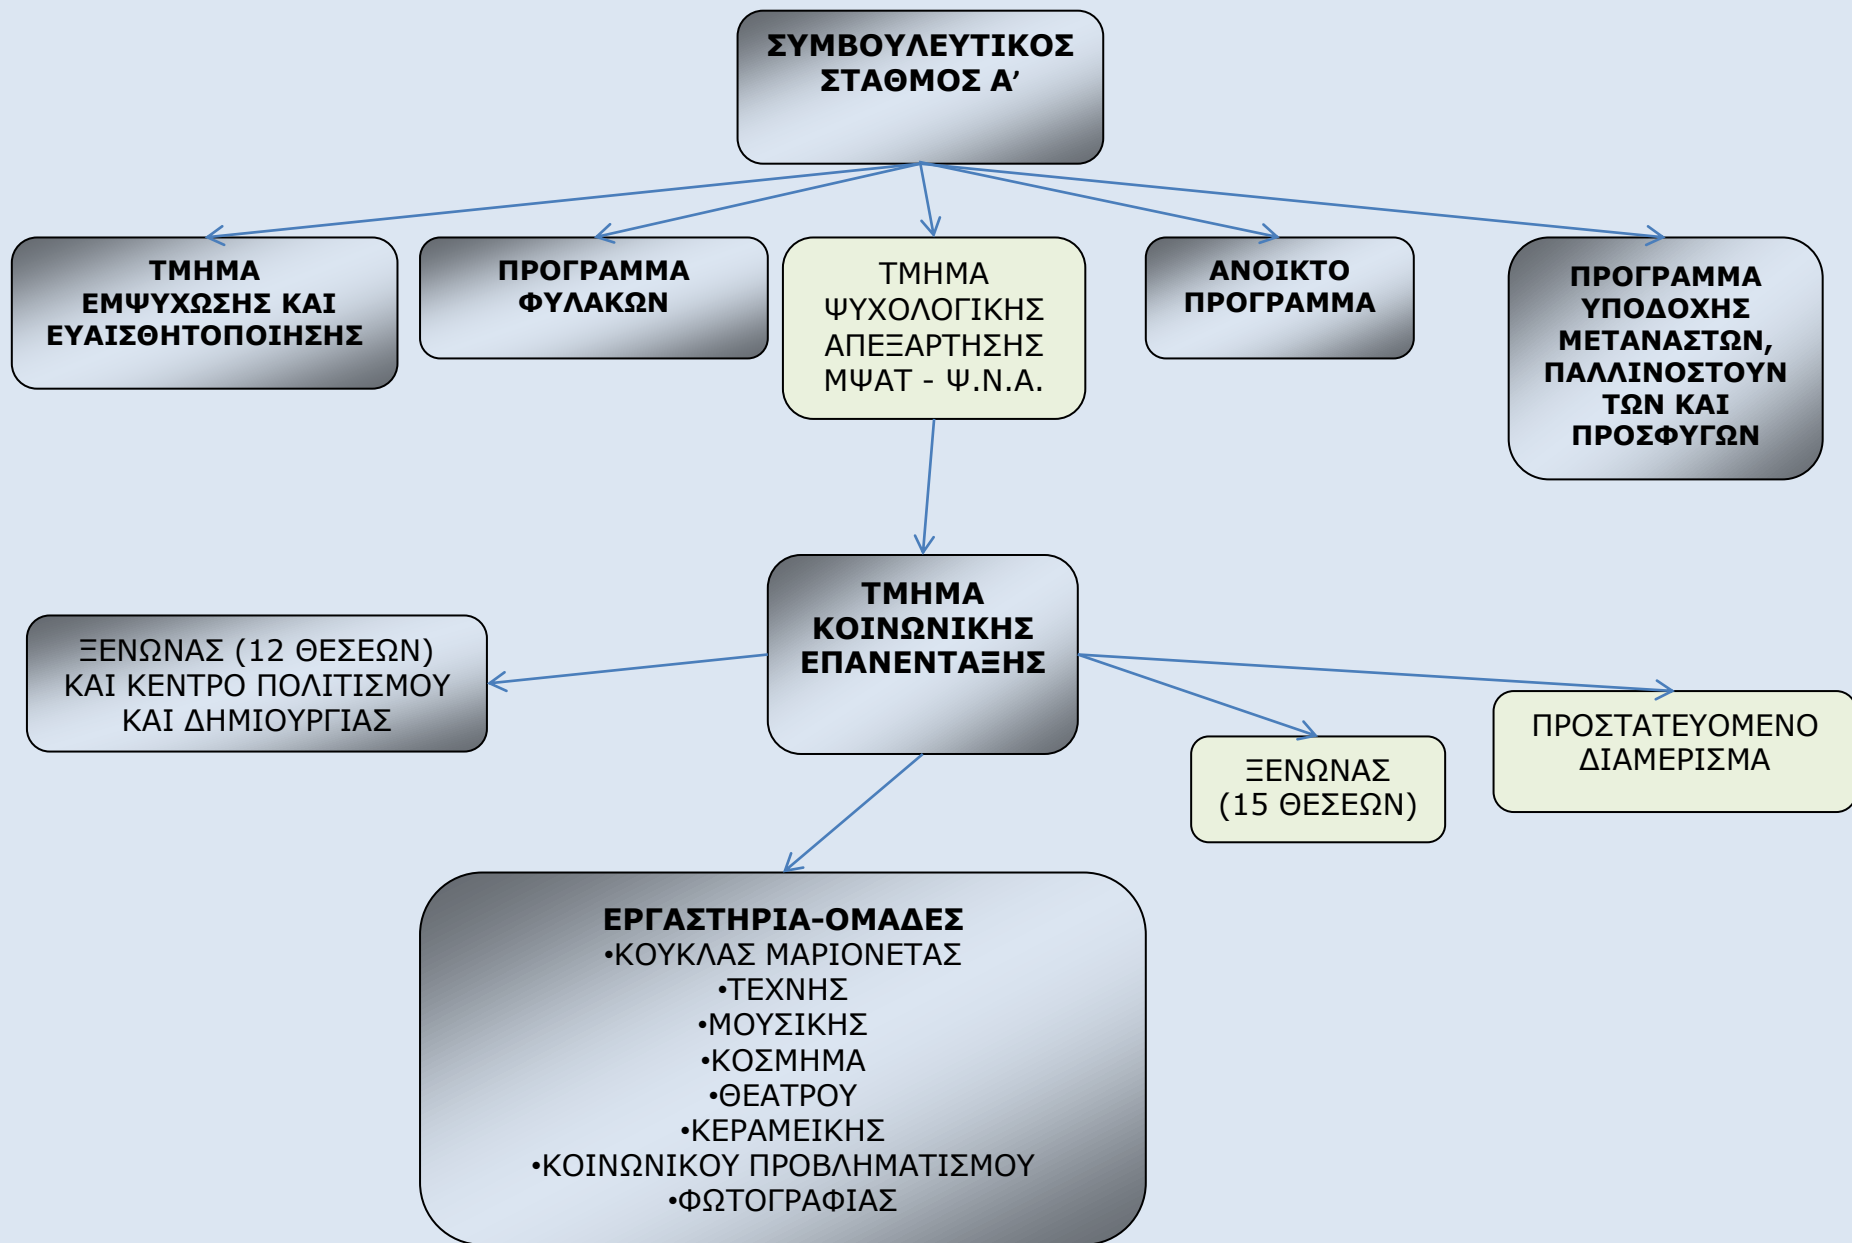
ΣΥΜΒΟΥΛΕΥΤΙΚΟΣ ΣΤΑΘΜΟΣ Α'

ΤΜΗΜΑ ΕΜΨΥΧΩΣΗΣ ΚΑΙ ΕΥΑΙΣΘΗΤΟΠΟΙΗΣΗΣ

ΠΡΟΓΡΑΜΜΑ ΦΥΛΑΚΩΝ

ΤΜΗΜΑ ΨΥΧΟΛΟΓΙΚΗΣ ΑΠΕΞΑΡΤΗΣΗΣ ΜΨΑΤ - Ψ.Ν.Α.

ΑΝΟΙΚΤΟ ΠΡΟΓΡΑΜΜΑ

ΠΡΟΓΡΑΜΜΑ ΥΠΟΔΟΧΗΣ ΜΕΤΑΝΑΣΤΩΝ, ΠΑΛΛΙΝΟΣΤΟΥΝ ΤΩΝ ΚΑΙ ΠΡΟΣΦΥΓΩΝ

ΤΜΗΜΑ ΚΟΙΝΩΝΙΚΗΣ ΕΠΑΝΕΝΤΑΞΗΣ

ΞΕΝΩΝΑΣ (12 ΘΕΣΕΩΝ) ΚΑΙ ΚΕΝΤΡΟ ΠΟΛΙΤΙΣΜΟΥ ΚΑΙ ΔΗΜΙΟΥΡΓΙΑΣ

ΞΕΝΩΝΑΣ (15 ΘΕΣΕΩΝ)

ΠΡΟΣΤΑΤΕΥΟΜΕΝΟ ΔΙΑΜΕΡΙΣΜΑ

ΕΡΓΑΣΤΗΡΙΑ-ΟΜΑΔΕΣ
•ΚΟΥΚΛΑΣ ΜΑΡΙΟΝΕΤΑΣ
•ΤΕΧΝΗΣ
•ΜΟΥΣΙΚΗΣ
•ΚΟΣΜΗΜΑ
•ΘΕΑΤΡΟΥ
•ΚΕΡΑΜΕΙΚΗΣ
•ΚΟΙΝΩΝΙΚΟΥ ΠΡΟΒΛΗΜΑΤΙΣΜΟΥ
•ΦΩΤΟΓΡΑΦΙΑΣ